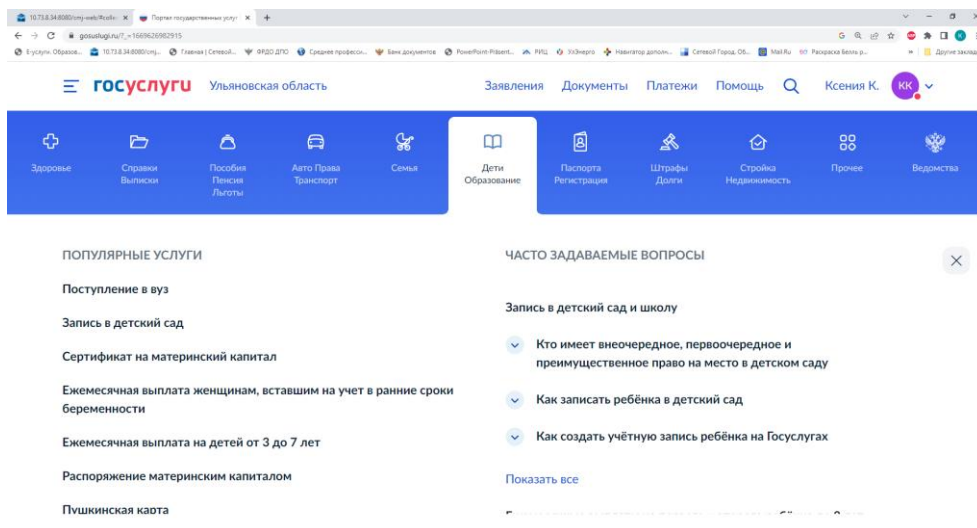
10.73.8.34:8080/cmj-web/#cofo ×   Портал государственных услуг ×   +

gosuslugi.ru/?_=1669626982915

E-услуги. Образов...   10.73.8.34:8080/cmj...   Главная | Сетевой...   ФРДО ДПО   Среднее професси...   Банк документов   PowerPoint-Präsent...   РИЦ   ХХЭнерго   Навигатор дополн...   Сетевой Город. Об...   Mail.Ru   Раскраска Белль р...   Другие закладки

госуслуги   Ульяновская область   Заявления   Документы   Платежи   Помощь   Ксения К.   КК

Здоровье   Справки Выписки   Пособия Пенсия Льготы   Авто Права Транспорт   Семья   Дети Образование   Паспорта Регистрация   Штрафы Долги   Стройка Недвижимость   Прочее   Ведомства

ПОПУЛЯРНЫЕ УСЛУГИ

Поступление в вуз

Запись в детский сад

Сертификат на материнский капитал

Ежемесячная выплата женщинам, вставшим на учет в ранние сроки беременности

Ежемесячная выплата на детей от 3 до 7 лет

Распоряжение материнским капиталом

Пушкинская карта

ЧАСТО ЗАДАВАЕМЫЕ ВОПРОСЫ

Запись в детский сад и школу

Кто имеет внеочередное, первоочередное и преимущественное право на место в детском саду

Как записать ребёнка в детский сад

Как создать учётную запись ребёнка на Госуслугах

Показать все

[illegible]